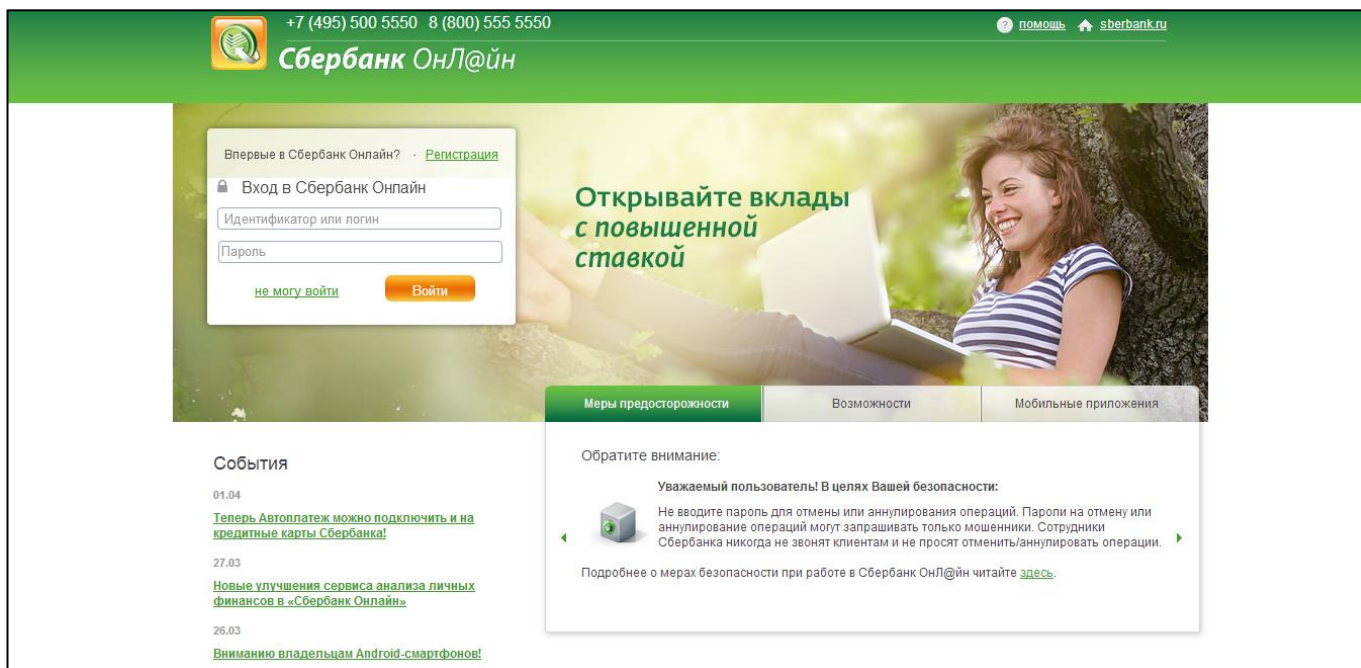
+7 (495) 500 5550 8 (800) 555 5550

помощь sberbank.ru

Сбербанк ОнЛ@йн

Впервые в Сбербанк Онлайн? · Регистрация

Вход в Сбербанк Онлайн

Идентификатор или логин

Пароль

не могу войти

Войти

Открывайте вклады с повышенной ставкой

Меры предосторожности

Возможности

Мобильные приложения

События

01.04

Теперь Автоплатеж можно подключить и на кредитные карты Сбербанка!

27.03

Новые улучшения сервиса анализа личных финансов в «Сбербанк Онлайн»

26.03

Вниманию владельцам Android-смартфонов!

Обратите внимание:

Уважаемый пользователь! В целях Вашей безопасности:

Не вводите пароль для отмены или аннулирования операций. Пароли на отмену или аннулирование операций могут запрашивать только мошенники. Сотрудники Сбербанка никогда не звонят клиентам и не просят отменить/аннулировать операции.

Подробнее о мерах безопасности при работе в Сбербанк ОнЛ@йн читайте здесь.